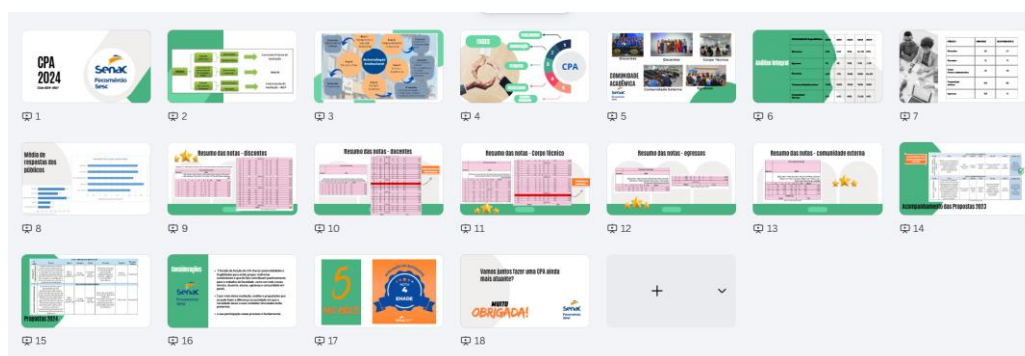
CPA 2024

Senac Pernambuco Sesc

1

2

3

CPA

4

COMUNIDADE ACADÊMICA

Discentes

Docentes

Corpo Técnico

Comunidade Externa

Egressos

5

Análise Integral

6

7

Média de respostas dos públicos

8

Resumo das notas - discentes

9

Resumo das notas - docentes

10

Resumo das notas - Corpo técnico

11

Resumo das notas - egressos

12

Resumo das notas - comunidade externa

13

Acompanhamento das Propostas 2023

14

Propostas 2024

15

Considerações

Senac Pernambuco Sesc

16

5

ENADE

17

Vamos juntos fazer uma CPA ainda mais atuante?

MUITO OBRIGADA!

Senac

18

+